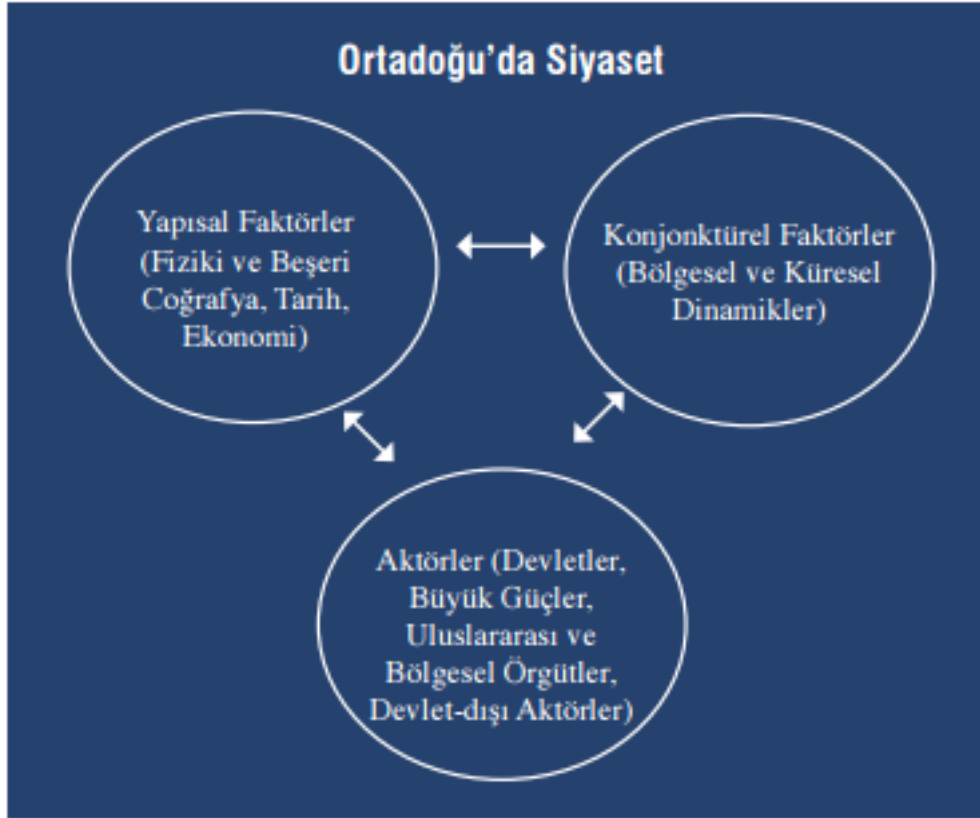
Ortadoğu'da Siyaset

Yapısal Faktörler (Fiziki ve Beşeri Coğrafya, Tarih, Ekonomi)

Konjonktürel Faktörler (Bölgesel ve Küresel Dinamikler)

Aktörler (Devletler, Büyük Güçler, Uluslararası ve Bölgesel Örgütler, Devlet-dışı Aktörler)